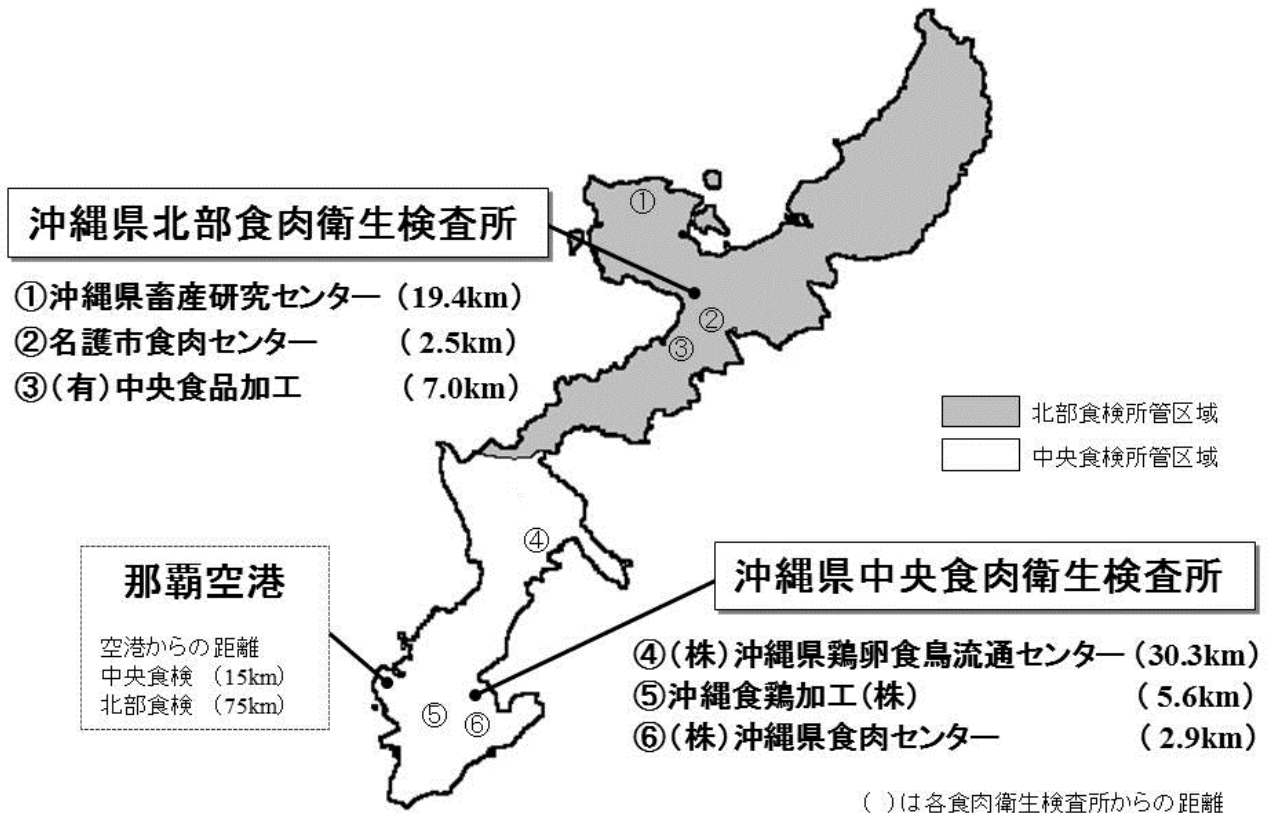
①

沖縄県北部食肉衛生検査所

①沖縄県畜産研究センター（19.4km）
②名護市食肉センター　（2.5km）
③（有）中央食品加工　（7.0km）

②
③

北部食検所管区域
中央食検所管区域

④

那覇空港

空港からの距離
中央食検　（15km）
北部食検　（75km）

⑤ ⑥

沖縄県中央食肉衛生検査所

④（株）沖縄県鶏卵食鳥流通センター（30.3km）
⑤沖縄食鶏加工（株）　（5.6km）
⑥（株）沖縄県食肉センター　（2.9km）

（ ）は各食肉衛生検査所からの距離